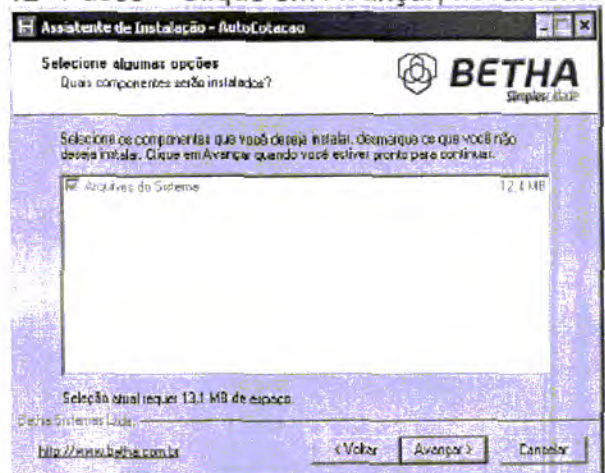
Assistente de Instalação - AutoCotacao

Selecione algumas opções
Quais componentes serão instalados?

BETHA
Simplesmente

Selecione os componentes que você deseja instalar, desmarque os que você não deseja instalar. Clique em Avançar quando você estiver pronto para continuar.

Arquivos do Sistema 12,4 MB

Seleção atual requer 13,1 MB de espaço.

Betha Sistemas Ltda.

http://www.betha.com.br

< Voltar

Avançar >

Cancelar